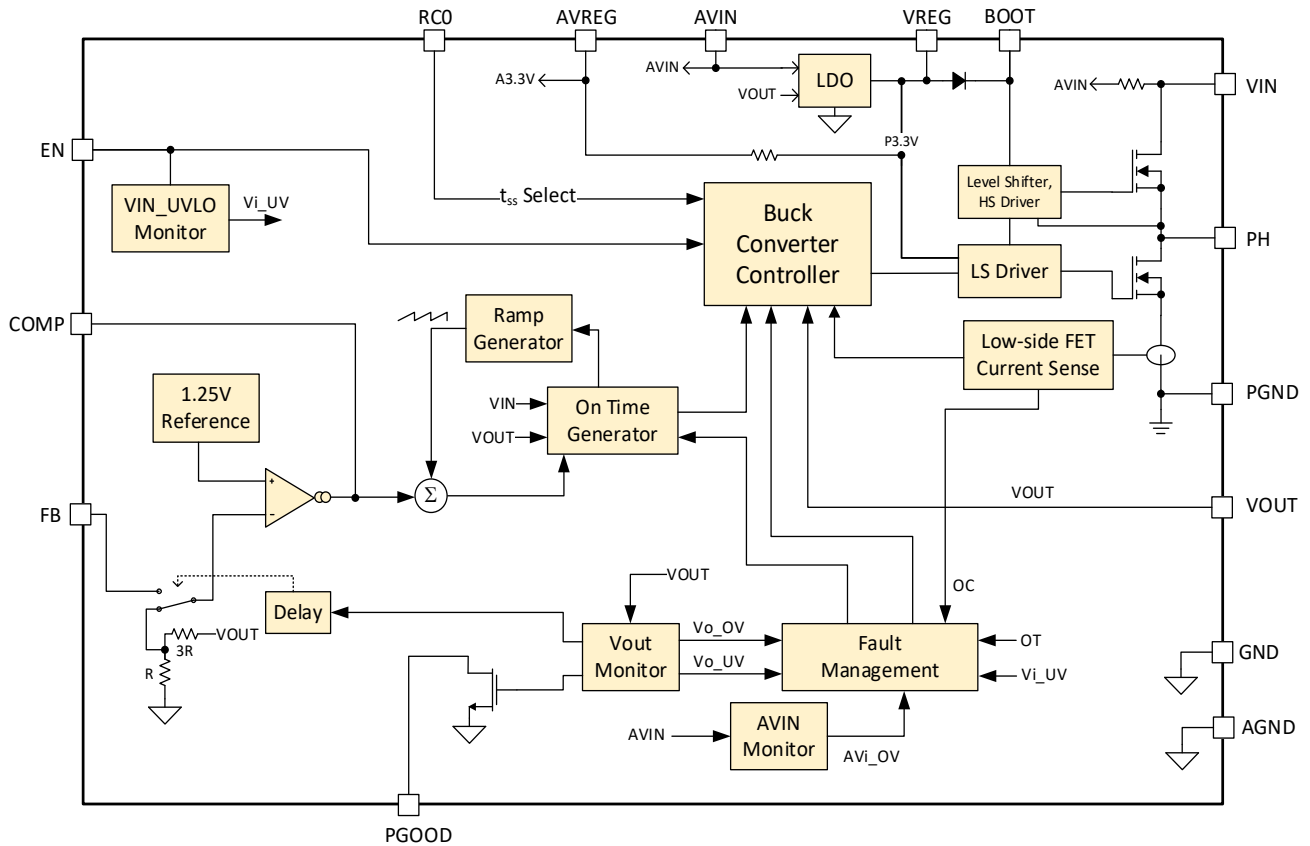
RC0
AVREG
AVIN
VREG
BOOT
A3.3V
AVIN
VOUT
LDO
AVIN
VIN
EN
P3.3V
VIN_UVLO Monitor
Vi_UV
$t_{ss}$ Select
Buck Converter Controller
Level Shifter, HS Driver
PH
LS Driver
COMP
Ramp Generator
Low-side FET Current Sense
1.25V Reference
VIN
VOUT
On Time Generator
PGND
+
-
$\Sigma$
VOUT
VOUT
FB
VOUT
OC
Delay
3R
VOUT
R
Vout Monitor
Vo_OV
Vo_UV
Fault Management
OT
Vi_UV
GND
AVIN
AVIN Monitor
AVi_OV
AGND
PGOOD